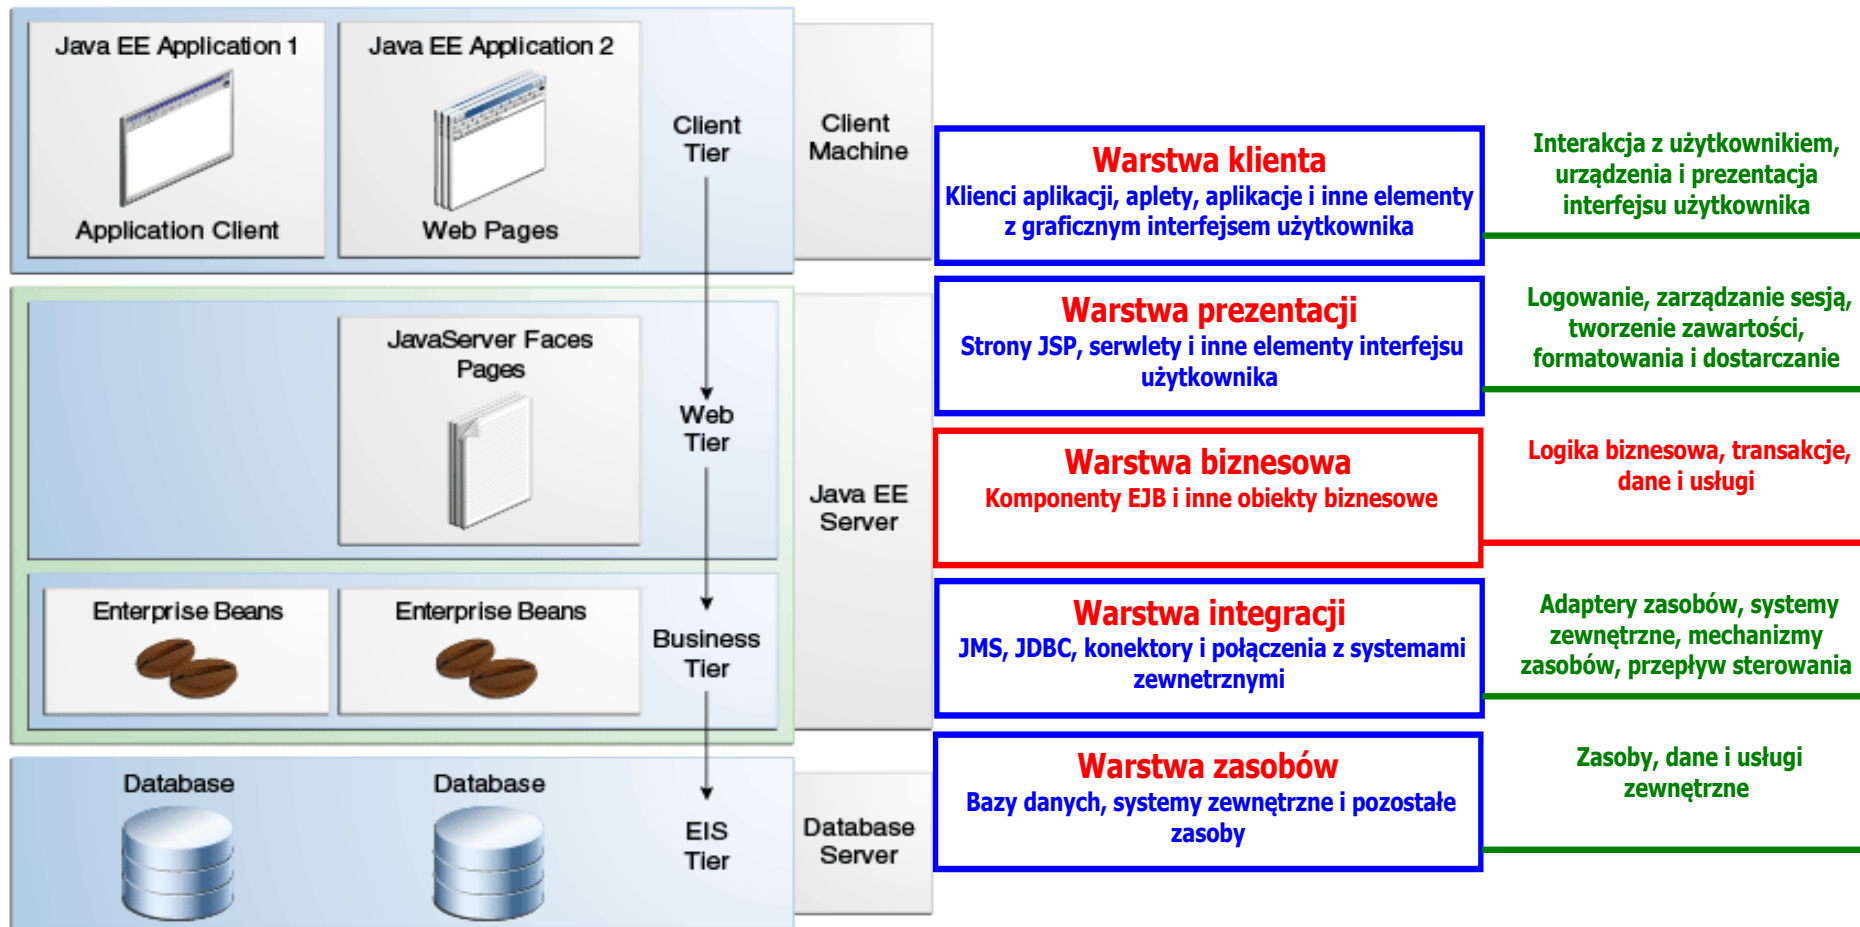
Java EE Application 1

Application Client

Java EE Application 2

Web Pages

Client Tier

Client Machine

Warstwa klienta
Klienci aplikacji, aplety, aplikacje i inne elementy z graficznym interfejsem użytkownika

Interakcja z użytkownikiem, urządzenia i prezentacja interfejsu użytkownika

JavaServer Faces Pages

Web Tier

Java EE Server

Warstwa prezentacji
Strony JSP, serwlety i inne elementy interfejsu użytkownika

Logowanie, zarządzanie sesją, tworzenie zawartości, formatowania i dostarczanie

Warstwa biznesowa
Komponenty EJB i inne obiekty biznesowe

Logika biznesowa, transakcje, dane i usługi

Enterprise Beans

Enterprise Beans

Business Tier

Warstwa integracji
JMS, JDBC, konektory i połączenia z systemami zewnetrznymi

Adaptery zasobów, systemy zewnętrzne, mechanizmy zasobów, przepływ sterowania

Database

Database

EIS Tier

Database Server

Warstwa zasobów
Bazy danych, systemy zewnętrzne i pozostałe zasoby

Zasoby, dane i usługi zewnętrzne